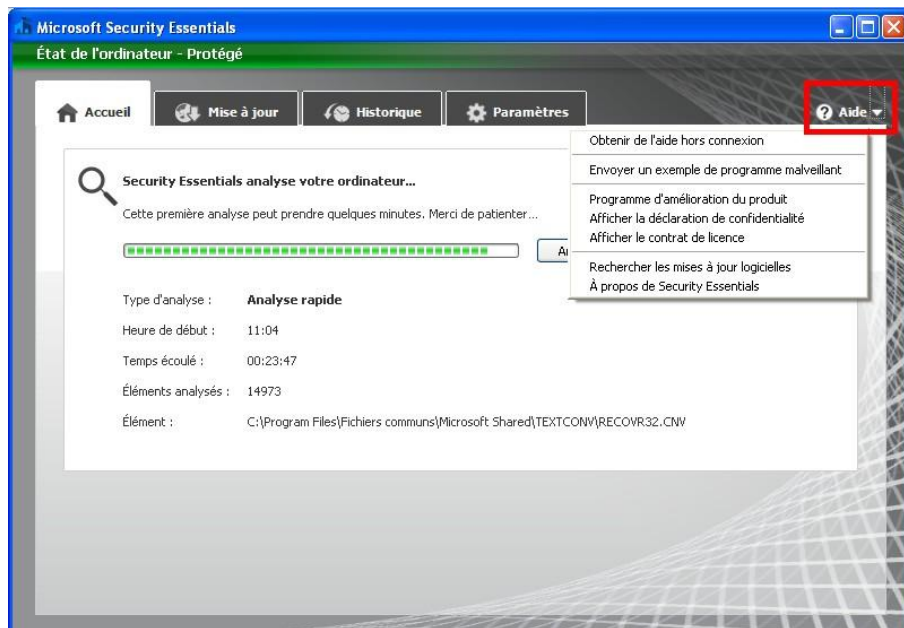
Microsoft Security Essentials

État de l'ordinateur - Protégé

Accueil | Mise à jour | Historique | Paramètres

Aide

Obtenir de l'aide hors connexion

Envoyer un exemple de programme malveillant

Programme d'amélioration du produit
Afficher la déclaration de confidentialité
Afficher le contrat de licence

Rechercher les mises à jour logicielles
À propos de Security Essentials

Security Essentials analyse votre ordinateur...

Cette première analyse peut prendre quelques minutes. Merci de patienter...

A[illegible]

Type d'analyse : Analyse rapide

Heure de début : 11:04

Temps écoulé : 00:23:47

Éléments analysés : 14973

Élément : C:\Program Files\Fichiers communs\Microsoft Shared\TEXTCONV\RECOVR32.CNV